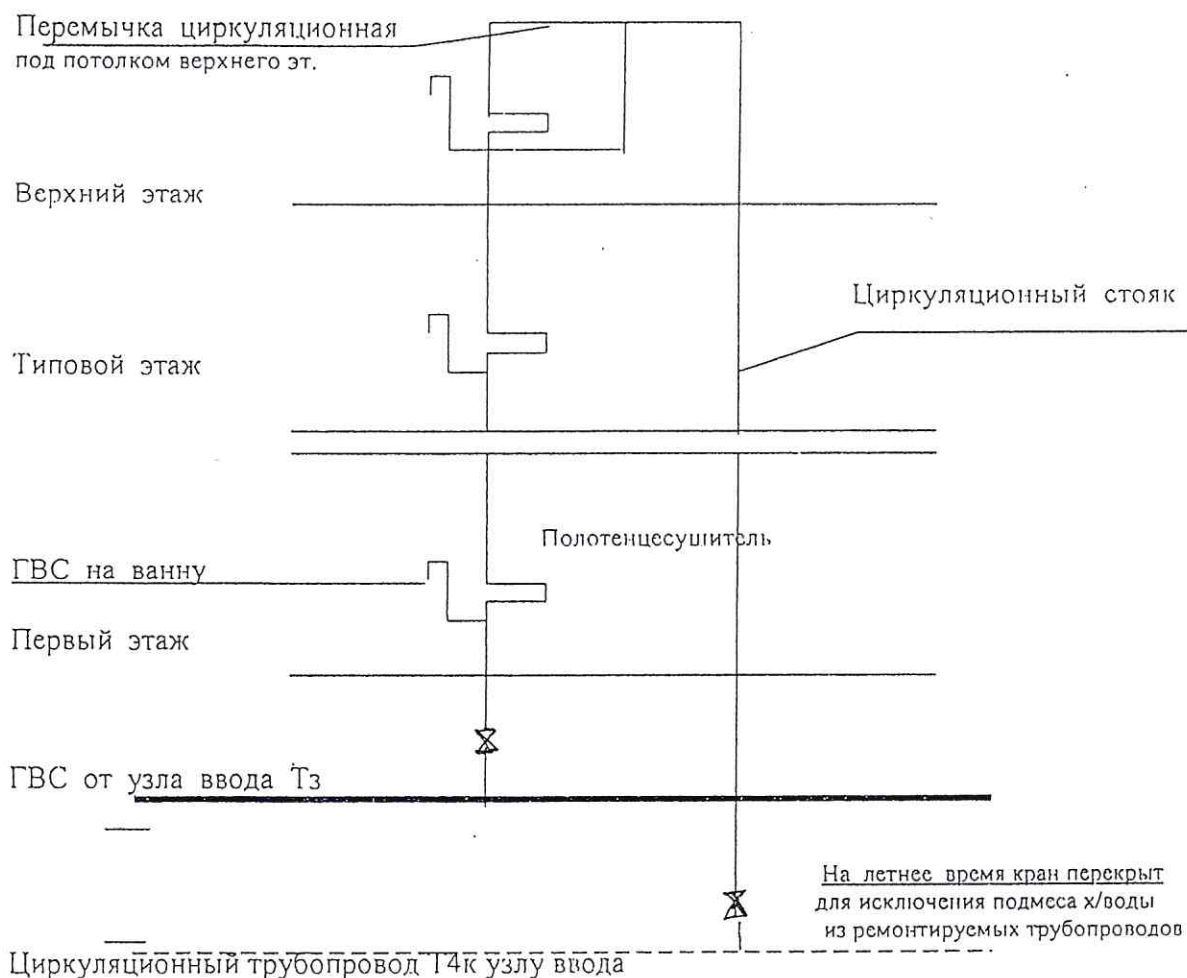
Перемычка циркуляционная
под потолком верхнего эт.

Верхний этаж

Циркуляционный стояк

Типовой этаж

Полотенцесушитель

ГВС на ванну

Первый этаж

ГВС от узла ввода Т3

На летнее время кран перекрыт
для исключения подмеса х/воды
из ремонтируемых трубопроводов

Циркуляционный трубопровод Т4к узлу ввода